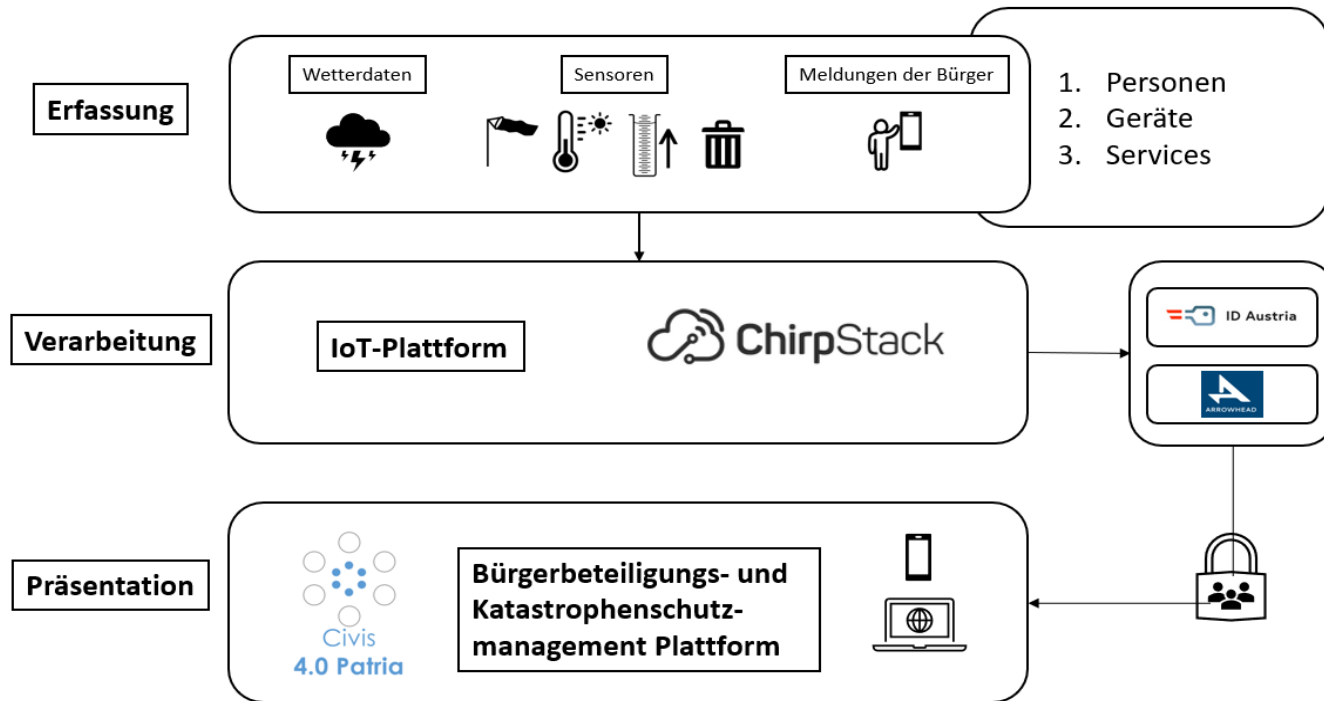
Erfassung

Wetterdaten

Sensoren

Meldungen der Bürger

1. Personen
2. Geräte
3. Services

Verarbeitung

IoT-Plattform

ChirpStack

ID Austria

ARROWHEAD

Präsentation

Civis
4.0 Patria

Bürgerbeteiligungs- und Katastrophenschutzmanagement Plattform